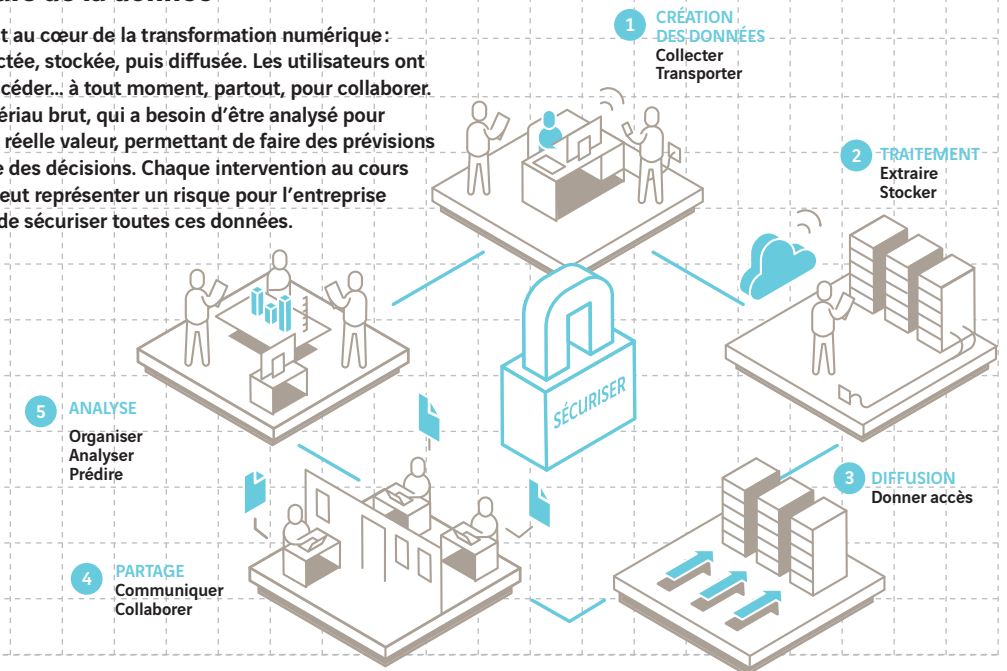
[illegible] au cœur de la transformation numérique : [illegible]ctée, stockée, puis diffusée. Les utilisateurs ont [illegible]céder... à tout moment, partout, pour collaborer. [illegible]ériau brut, qui a besoin d'être analysé pour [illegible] réelle valeur, permettant de faire des prévisions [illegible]e des décisions. Chaque intervention au cours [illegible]eut représenter un risque pour l'entreprise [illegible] de sécuriser toutes ces données.

1 CRÉATION DES DONNÉES
Collecter
Transporter

2 TRAITEMENT
Extraire
Stocker

3 DIFFUSION
Donner accès

4 PARTAGE
Communiquer
Collaborer

5 ANALYSE
Organiser
Analyser
Prédire

SÉCURISER